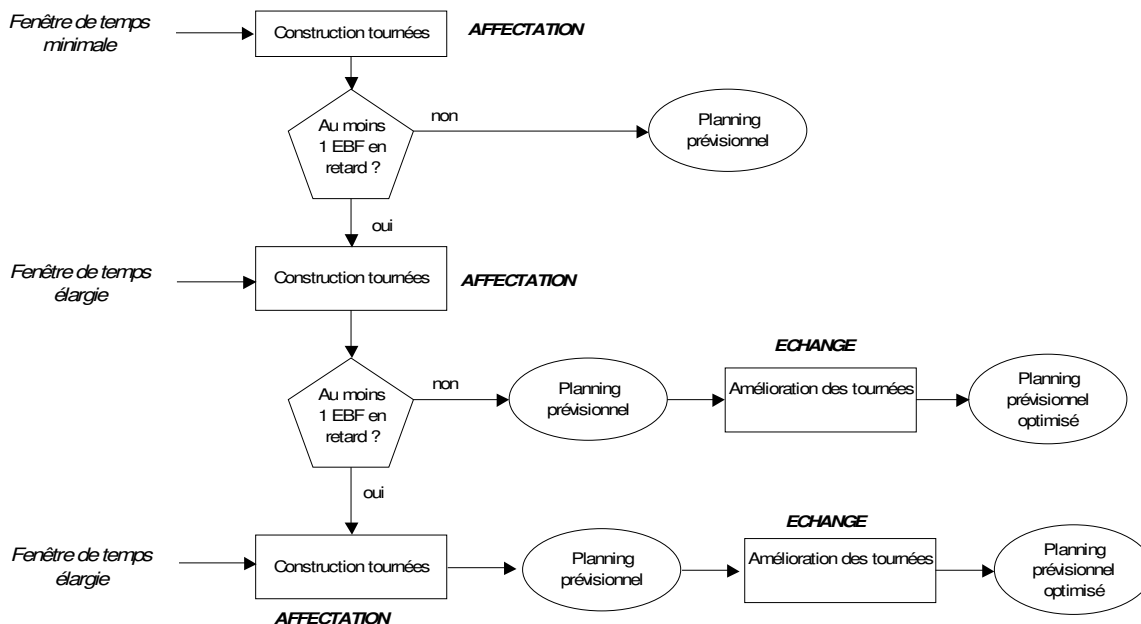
Fenêtre de temps minimale

Construction tournées

AFFECTATION

Au moins 1 EBF en retard ?

non

Planning prévisionnel

oui

Fenêtre de temps élargie

Construction tournées

AFFECTATION

Au moins 1 EBF en retard ?

non

Planning prévisionnel

ECHANGE

Amélioration des tournées

Planning prévisionnel optimisé

oui

Fenêtre de temps élargie

Construction tournées

AFFECTATION

Planning prévisionnel

ECHANGE

Amélioration des tournées

Planning prévisionnel optimisé